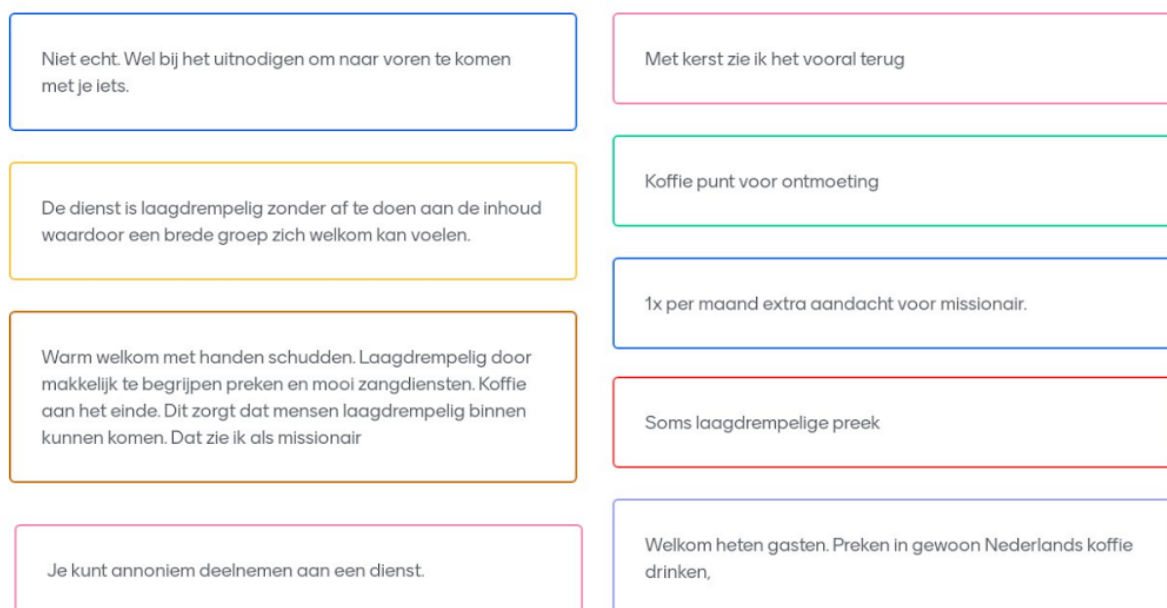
Niet echt. Wel bij het uitnodigen om naar voren te komen met je iets.

De dienst is laagdrempelig zonder af te doen aan de inhoud waardoor een brede groep zich welkom kan voelen.

Warm welkom met handen schudden. Laagdrempelig door makkelijk te begrijpen preken en mooi zangdiensten. Koffie aan het einde. Dit zorgt dat mensen laagdrempelig binnen kunnen komen. Dat zie ik als missionair

Je kunt annoniem deelnemen aan een dienst.

Met kerst zie ik het vooral terug

Koffie punt voor ontmoeting

1x per maand extra aandacht voor missionair.

Soms laagdrempelige preek

Welkom heten gasten. Preken in gewoon Nederlands koffie drinken,